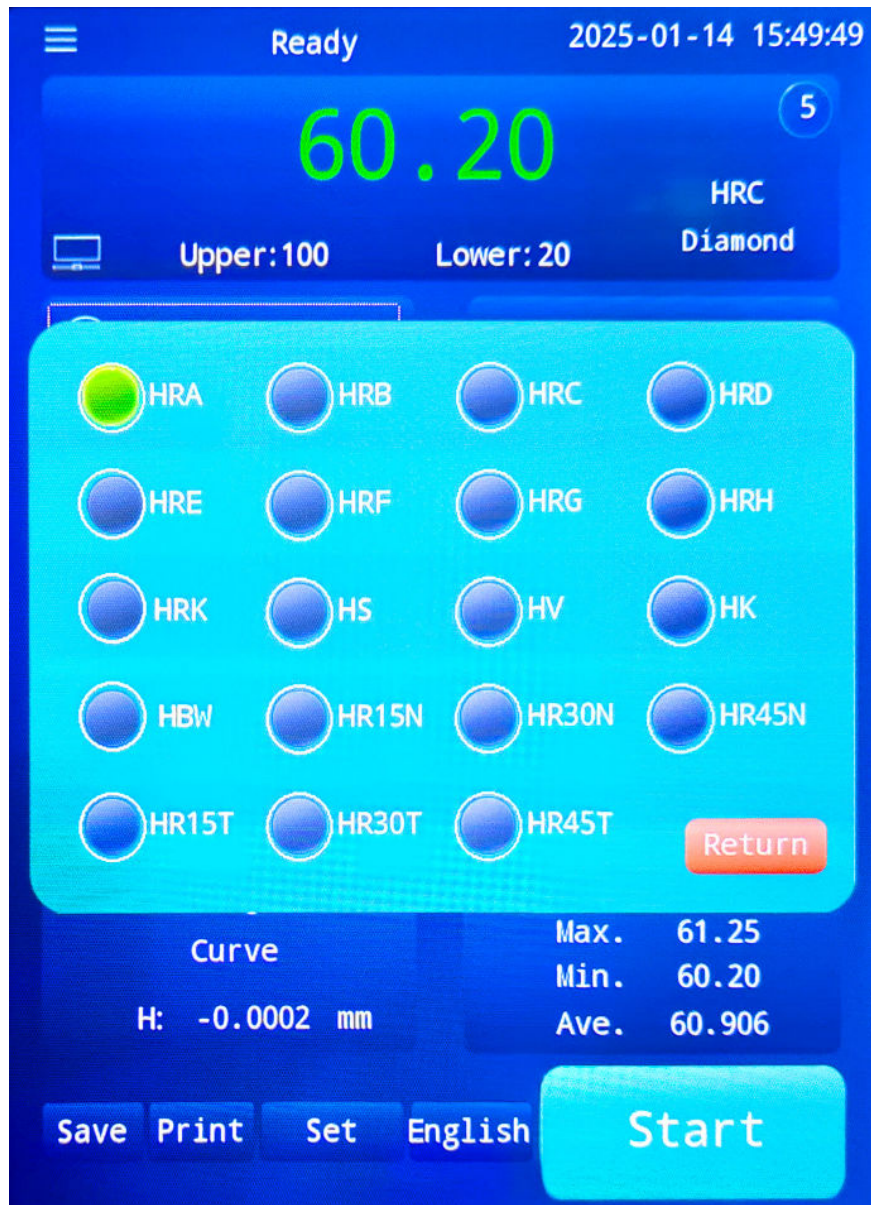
Ready 2025-01-14 15:49:49

5

60.20

HRC
Diamond

Upper:100 Lower:20

HRA HRB HRC HRD
HRE HRF HRG HRH
HRK HS HV HK
HBW HR15N HR30N HR45N
HR15T HR30T HR45T

Return

Curve

H: -0.0002 mm

Max. 61.25
Min. 60.20
Ave. 60.906

Save Print Set English

Start